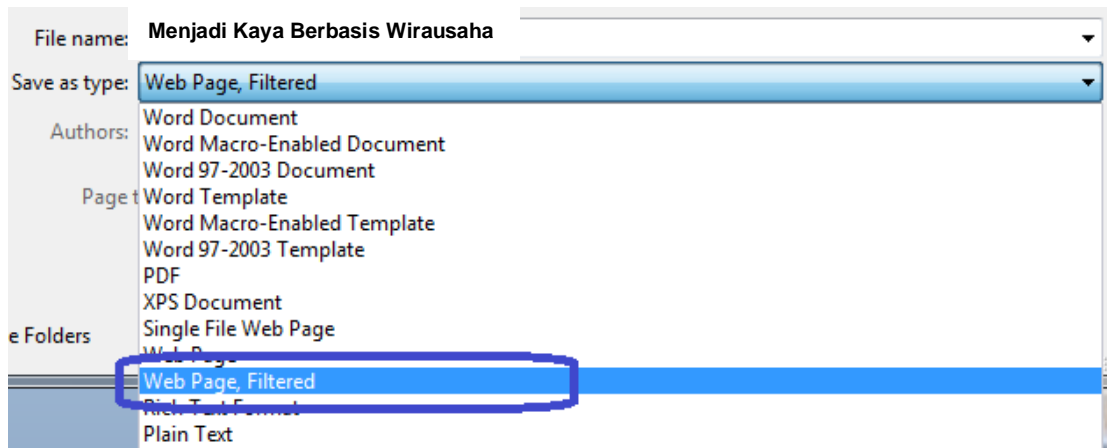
File name: Menjadi Kaya Berbasis Wirausaha

Save as type: Web Page, Filtered

Authors:

Page t

e Folders

Word Document
Word Macro-Enabled Document
Word 97-2003 Document
Word Template
Word Macro-Enabled Template
Word 97-2003 Template
PDF
XPS Document
Single File Web Page
Web Page
Web Page, Filtered
Rich Text Format
Plain Text